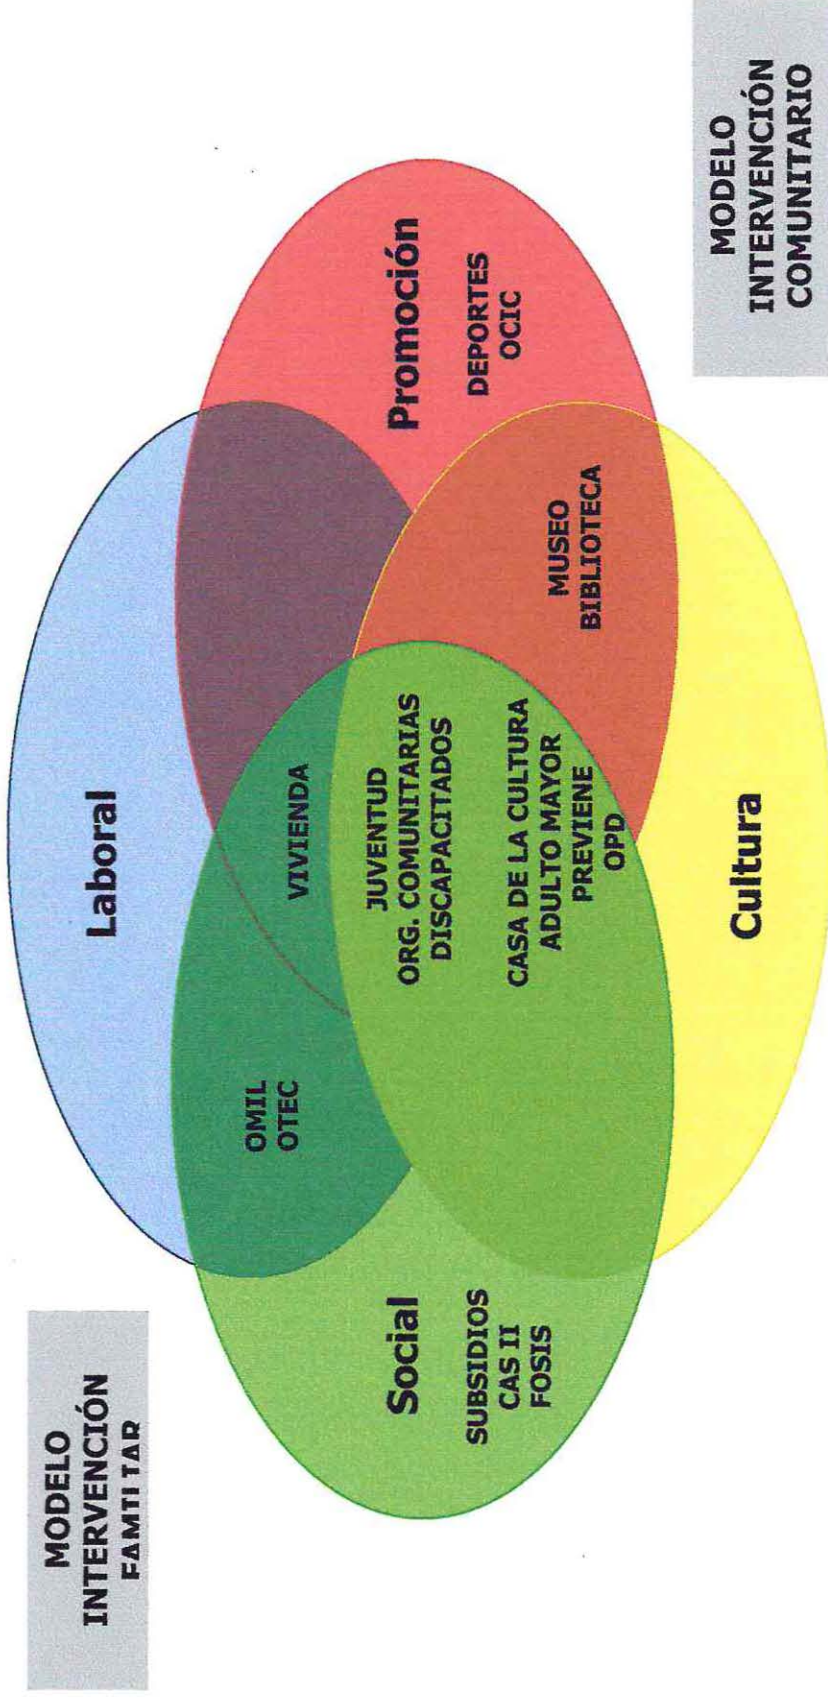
MODELO
INTERVENCIÓN
FAMILIAR

Social
SUBSIDIOS
CAS II
FOSIS

OMIL
OTEC

Laboral

VIVIENDA

JUVENTUD
ORG. COMUNITARIAS
DISCAPACITADOS

CASA DE LA CULTURA
ADULTO MAYOR
PREVIENE
OPD

Cultura

MUSEO
BIBLIOTECA

Promoción
DEPORTES
OCIC

MODELO
INTERVENCIÓN
COMUNITARIO